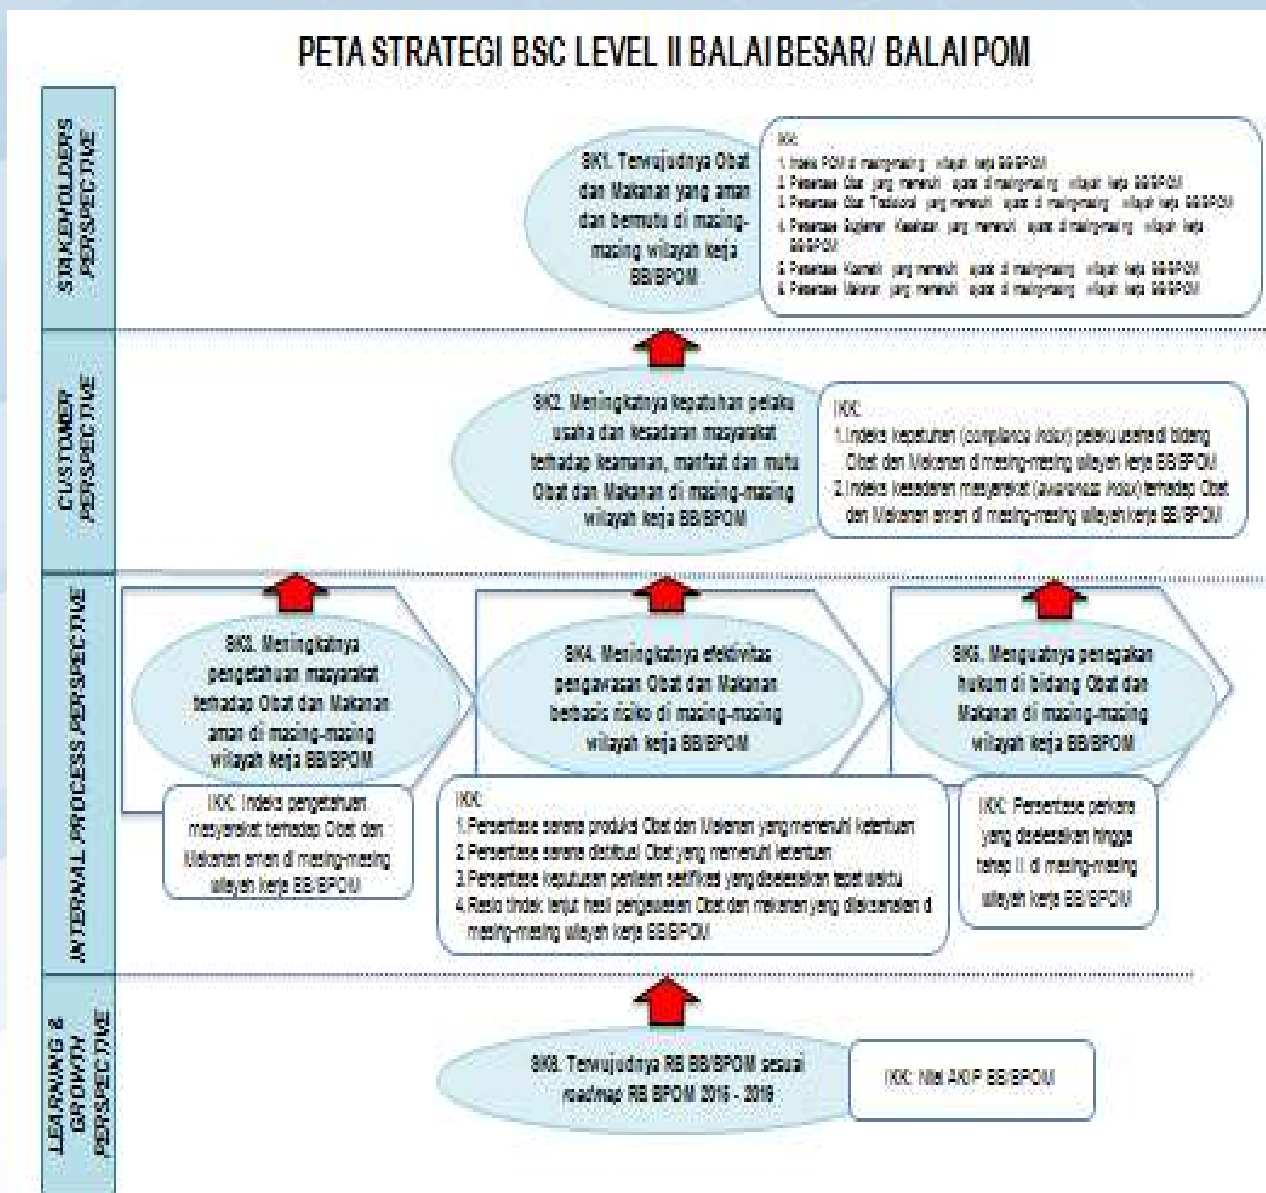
PETA STRATEGI BSC LEVEL II BALAI BESAR/ BALAI POM

STAKEHOLDERS PERSPECTIVE

SK1. Terwujudnya Obat dan Makanan yang aman dan bermutu di masing-masing wilayah kerja BB/BPOM

IKK:
1. Indeks POM di masing-masing wilayah kerja BB/BPOM
2. Persentase Obat yang memenuhi syarat di masing-masing wilayah kerja BB/BPOM
3. Persentase Obat Tradisional yang memenuhi syarat di masing-masing wilayah kerja BB/BPOM
4. Persentase Suplemen Kesehatan yang memenuhi syarat di masing-masing wilayah kerja BB/BPOM
5. Persentase Kosmetik yang memenuhi syarat di masing-masing wilayah kerja BB/BPOM
6. Persentase Makanan yang memenuhi syarat di masing-masing wilayah kerja BB/BPOM

CUSTOMER PERSPECTIVE

SK2. Meningkatnya kepatuhan pelaku usaha dan kesadaran masyarakat terhadap keamanan, manfaat dan mutu Obat dan Makanan di masing-masing wilayah kerja BB/BPOM

IKK:
1. Indeks kepatuhan (compliance index) pelaku usaha di bidang Obat dan Makanan di masing-masing wilayah kerja BB/BPOM
2. Indeks kesadaran masyarakat (awareness index) terhadap Obat dan Makanan aman di masing-masing wilayah kerja BB/BPOM

INTERNAL PROCESS PERSPECTIVE

SK3. Meningkatnya pengetahuan masyarakat terhadap Obat dan Makanan aman di masing-masing wilayah kerja BB/BPOM

IKK: Indeks pengetahuan masyarakat terhadap Obat dan Makanan aman di masing-masing wilayah kerja BB/BPOM

SK4. Meningkatnya efektivitas pengawasan Obat dan Makanan berbasis risiko di masing-masing wilayah kerja BB/BPOM

IKK:
1. Persentase sarana produksi Obat dan Makanan yang memenuhi ketentuan
2. Persentase sarana distribusi Obat yang memenuhi ketentuan
3. Persentase keputusan penilaian sertifikasi yang diselesaikan tepat waktu
4. Rasio tindak lanjut hasil pengawasan Obat dan makanan yang dilaksanakan di masing-masing wilayah kerja BB/BPOM

SK5. Menguatnya penegakan hukum di bidang Obat dan Makanan di masing-masing wilayah kerja BB/BPOM

IKK: Persentase perkara yang diselesaikan hingga tahap II di masing-masing wilayah kerja BB/BPOM

LEARNING & GROWTH PERSPECTIVE

SK6. Terwujudnya RB BB/BPOM sesuai roadmap RB BPOM 2015 - 2019

IKK: Nilai AKIP BB/BPOM